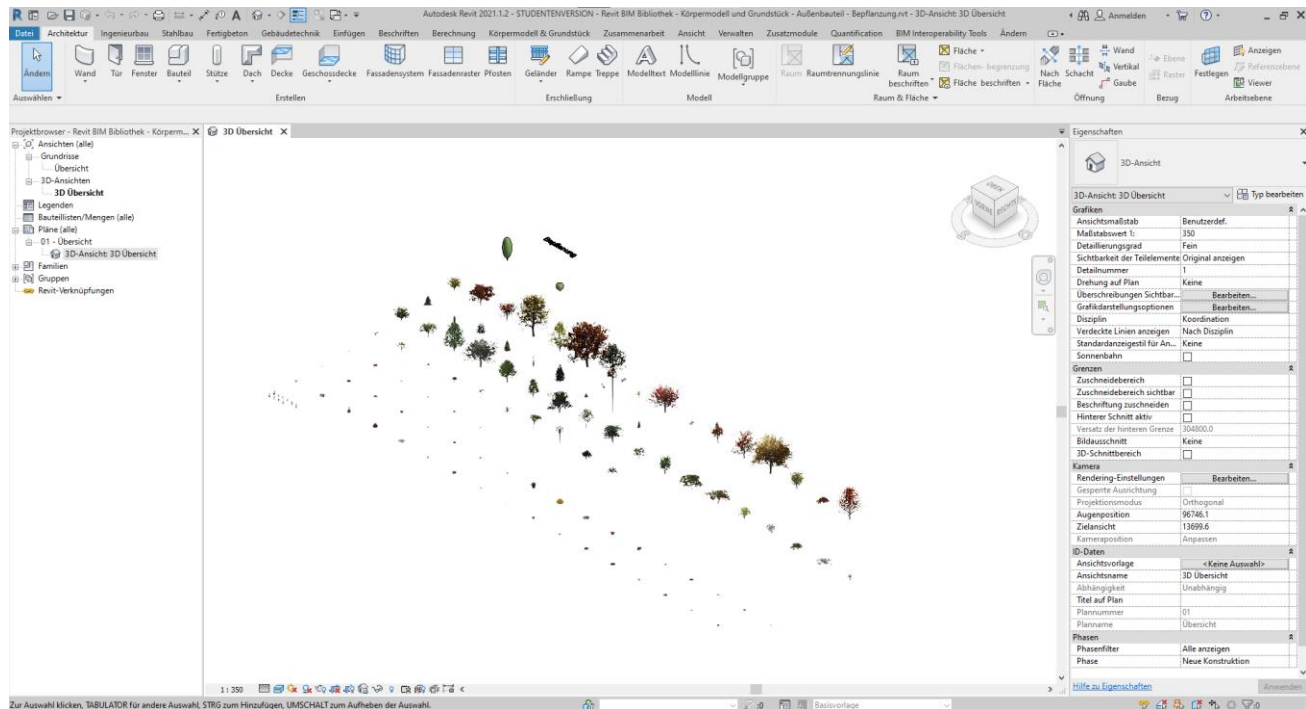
Autodesk Revit 2021.1.2 - STUDENTENVERSION - Revit BIM Bibliothek - Körpermodell und Grundstück - Außenbauteil - Bepflanzung.rvt - 3D-Ansicht: 3D Übersicht

Anmelden

Datei Architektur Ingenieurbau Stahlbau Fertigbeton Gebäudetechnik Einfügen Beschriften Berechnung Körpermodell & Grundstück Zusammenarbeit Ansicht Verwalten Zusatzmodule Quantification BIM Interoperability Tools Ändern

Ändern Wand Tür Fenster Bauteil Stütze Dach Decke Geschossdecke Fassadensystem Fassadenraster Pfosten Geländer Rampe Treppe Modelltext Modelllinie Modellgruppe Raum Raumtrennungslinie Raum beschriften Fläche Flächen- begrenzung Fläche beschriften Nach Fläche Schacht Wand Vertikal Gaube Ebene Raster Festlegen Anzeigen Referenzebene Viewer

Auswählen Erstellen Erschließung Modell Raum & Fläche Öffnung Bezug Arbeitsebene

Projektbrowser - Revit BIM Bibliothek - Körperm...
Ansichten (alle)
Grundrisse
Übersicht
3D-Ansichten
3D Übersicht
Legenden
Bauteillisten/Mengen (alle)
Pläne (alle)
01 - Übersicht
3D-Ansicht: 3D Übersicht
Familien
Gruppen
Revit-Verknüpfungen

3D Übersicht

OBEN VORNE RECHTS

Eigenschaften
3D-Ansicht
3D-Ansicht: 3D Übersicht Typ bearbeiten

| Grafiken | |
|---|---|
| Ansichtsmaßstab | Benutzerdef. |
| Maßstabswert 1: | 350 |
| Detaillierungsgrad | Fein |
| Sichtbarkeit der Teilelemente | Original anzeigen |
| Detailnummer | 1 |
| Drehung auf Plan | Keine |
| Überschreibungen Sichtbar... | Bearbeiten... |
| Grafikdarstellungsoptionen | Bearbeiten... |
| Disziplin | Koordination |
| Verdeckte Linien anzeigen | Nach Disziplin |
| Standardanzeigestil für An... | Keine |
| Sonnenbahn | |
| Grenzen | |
| Zuschneidebereich | |
| Zuschneidebereich sichtbar | |
| Beschriftung zuschneiden | |
| Hinterer Schnitt aktiv | |
| Versatz der hinteren Grenze | 304800.0 |
| Bildausschnitt | Keine |
| 3D-Schnittbereich | |
| Kamera | |
| Rendering-Einstellungen | Bearbeiten... |
| Gesperrte Ausrichtung | |
| Projektionsmodus | Orthogonal |
| Augenposition | 96746.1 |
| Zielansicht | 13699.6 |
| Kameraposition | Anpassen |
| ID-Daten | |
| Ansichtsvorlage | <Keine Auswahl> |
| Ansichtsname | 3D Übersicht |
| Abhängigkeit | Unabhängig |
| Titel auf Plan | |
| Plannummer | 01 |
| Planname | Übersicht |
| Phasen | |
| Phasenfilter | Alle anzeigen |
| Phase | Neue Konstruktion |

Hilfe zu Eigenschaften Anwenden

1 : 350

Zur Auswahl klicken, TABULATOR für andere Auswahl, STRG zum Hinzufügen, UMSCHALT zum Aufheben der Auswahl.

Basisvorlage

:0